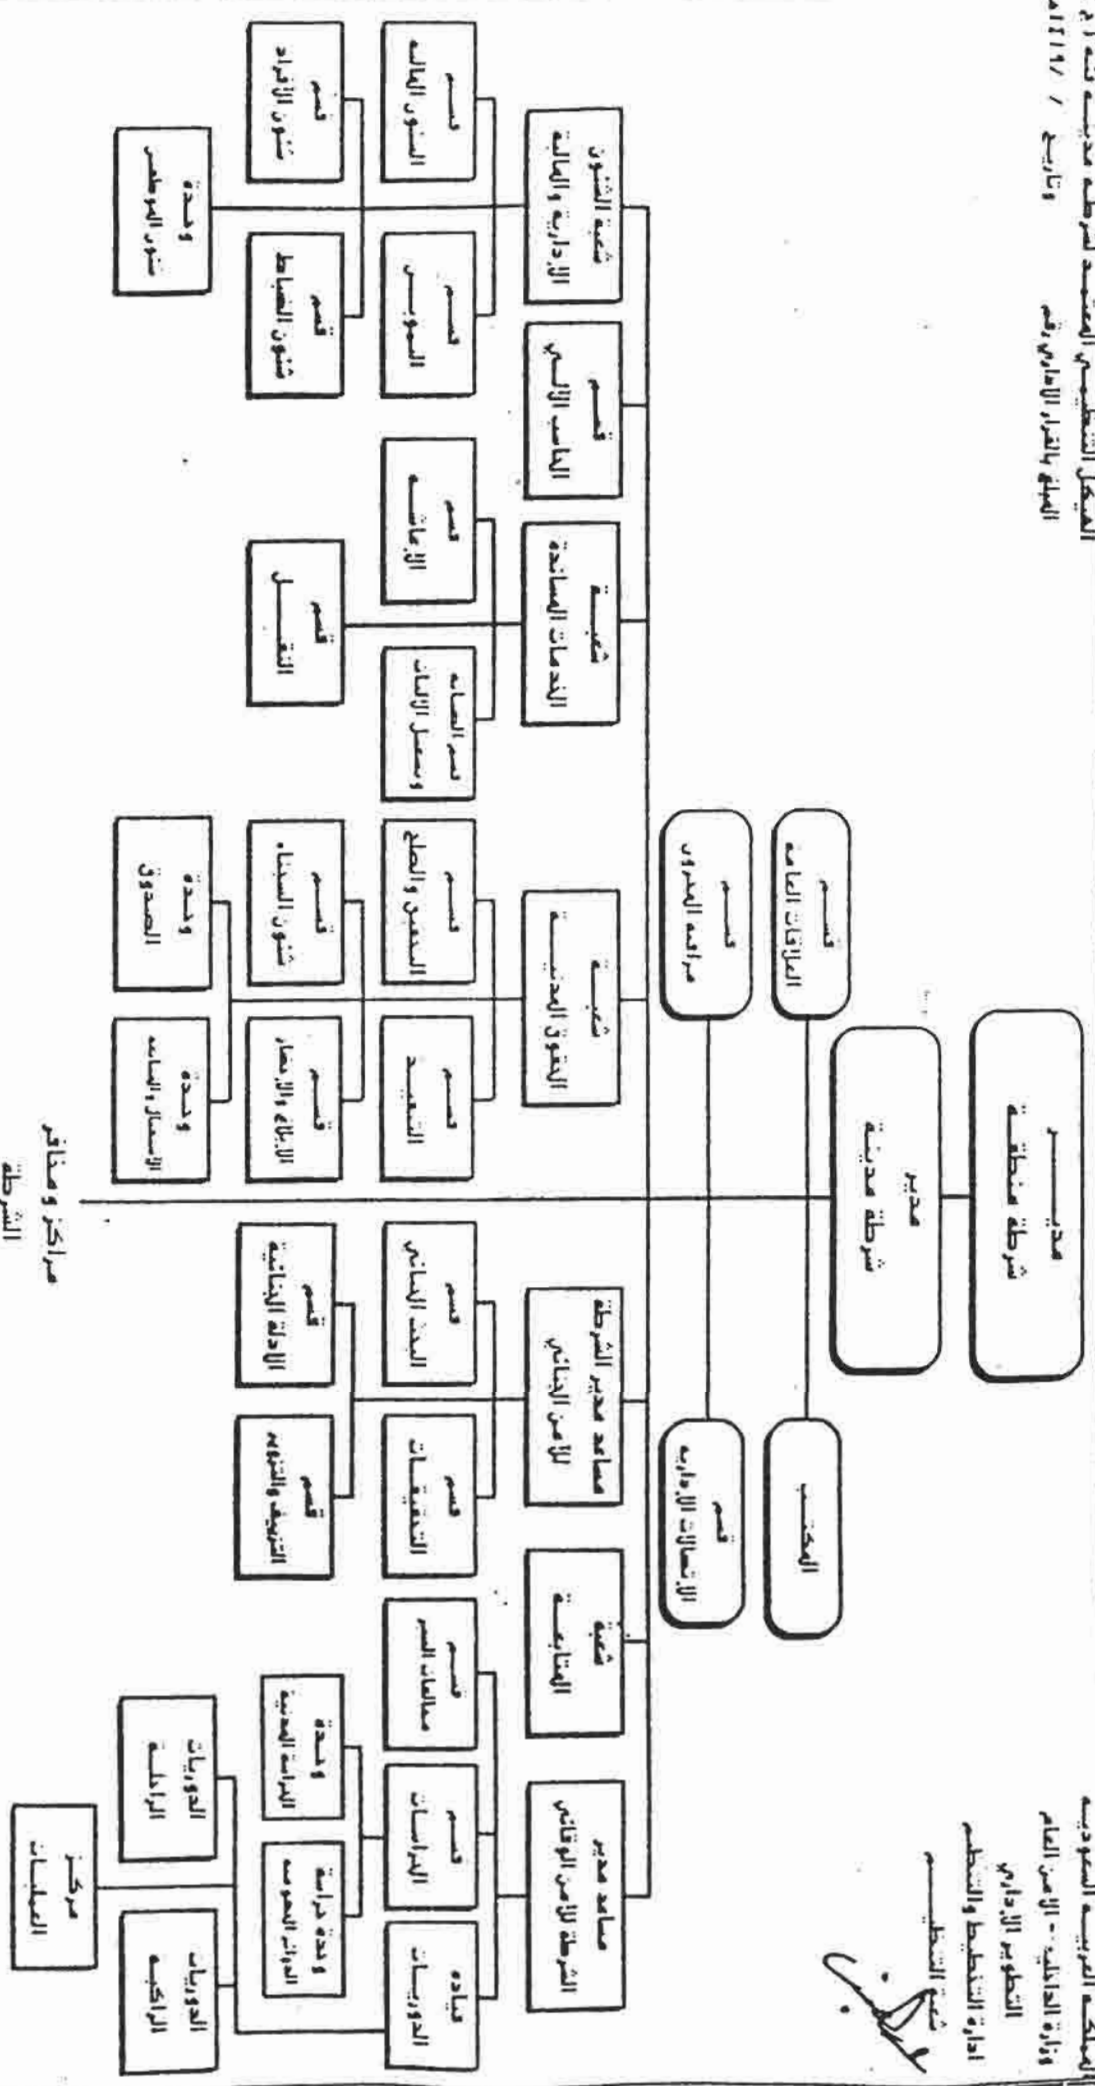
المملكة العربية السعودية
وزارة الداخلية - الأمن العام
التطوير الإداري
ادارة التخطيط والتنظيم

الهيكل التنظيمي المعتمد لشرطة مدينة منطقة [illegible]
الملحق بالقرار الاداري رقم       وتاريخ   /   /١٤١٨

مدير شرطة منطقة

مدير شرطة مدينة

المكتب

قسم العلاقات العامة

قسم الاتصالات الإدارية

قسم مراقبة العقود

مساعد مدير الشرطة للأمن الوقائي

شعبة المتابعة

مساعد مدير الشرطة للأمن الجنائي

شعبة الحقوق المدنية

شعبة الخدمات المساندة

قسم الحاسب الآلي

شعبة الشئون الادارية والمالية

قيادة الدوريات

قسم الدراسات

قسم عمليات الأمن

قسم التحقيقات

قسم البحث الجنائي

قسم التنفيذ

قسم الحقوق والصلح

قسم الصيانة ومعمل الآلات

قسم الإعاشة

قسم الشئون

قسم الشئون المالية

الدوريات الراكبة

الدوريات الراجلة

وحدة دراسة الحوادث المرورية

وحدة الدراسة المدنية

قسم التعريف والتشبيه

قسم الادلة الجنائية

قسم الابلاغ والاحضار

قسم شئون السجناء

وحدة الاستقبال والطباعة

وحدة الصندوق

قسم النقـــل

قسم شئون الضباط

قسم شئون الأفراد

وحدة شئون الموظفين

مركز العمليات

مراكز وصفائر الشرطة